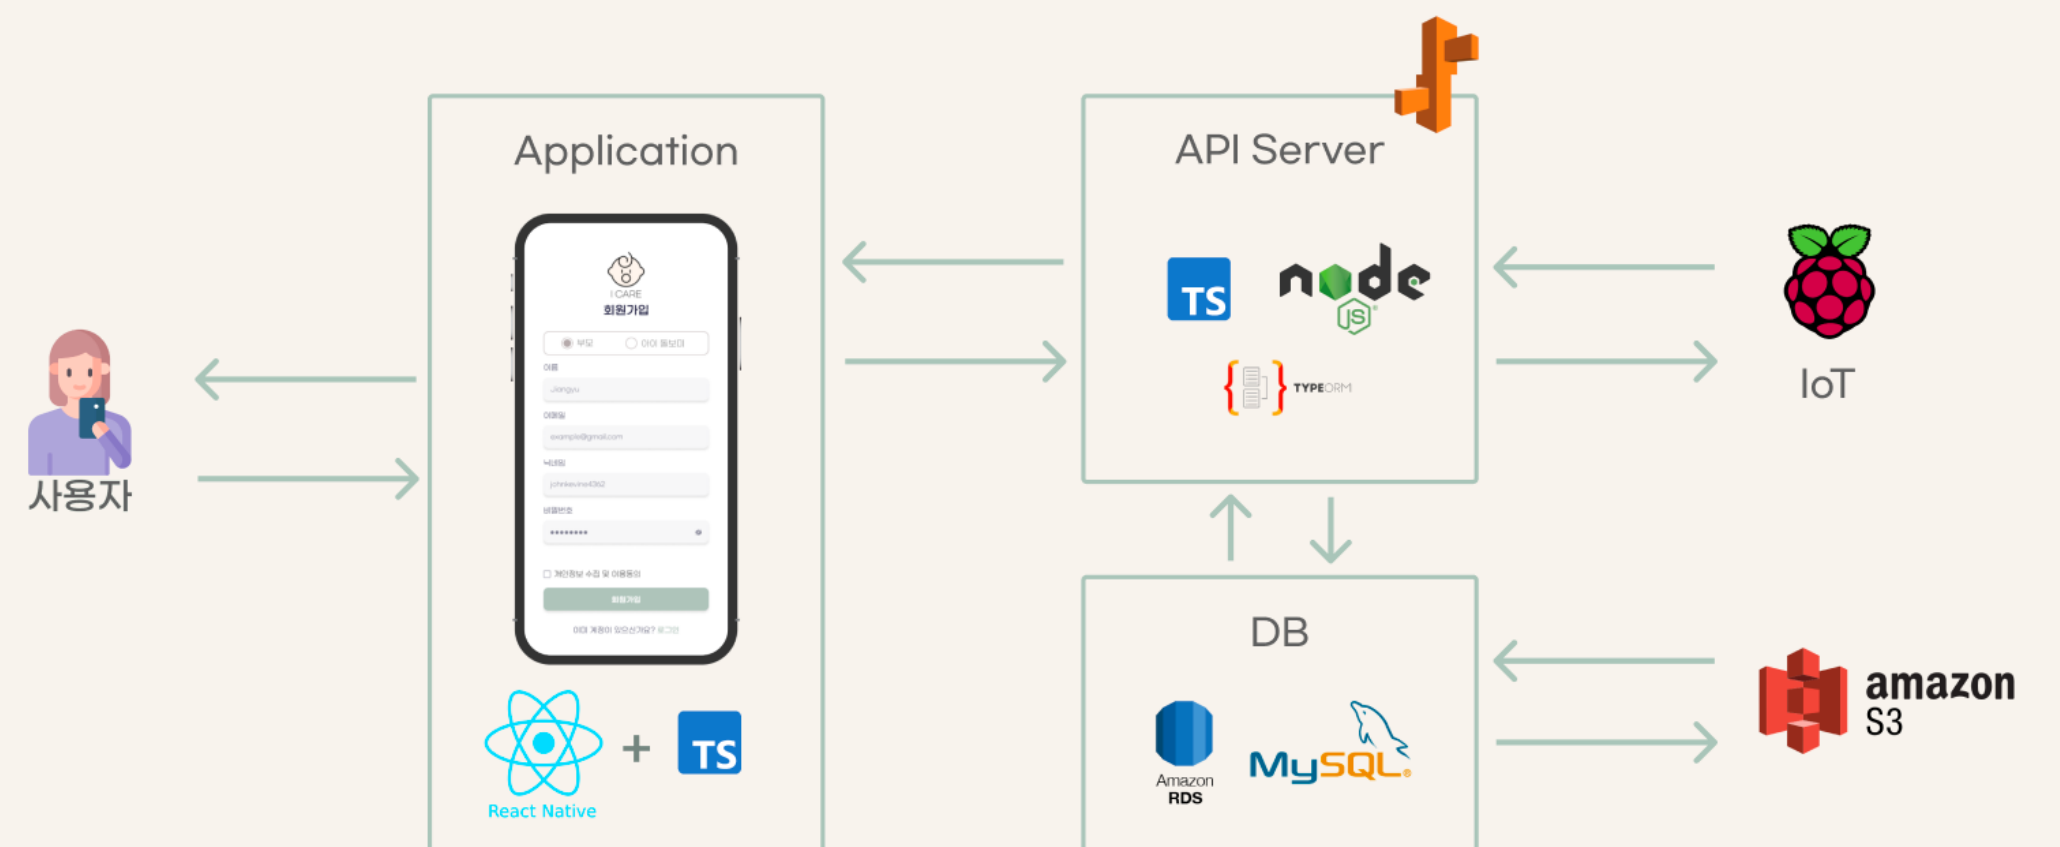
Application

I CARE
회원가입

부모 아이 돌보미

이름
Jiangyu

이메일
example@gmail.com

닉네임
johnkevine4362

비밀번호
••••••••

개인정보 수집 및 이용동의

회원가입

이미 계정이 있으신가요? 로그인

React Native

+

TS

사용자

API Server

TS

node JS

TYPEORM

IoT

DB

Amazon RDS

MySQL

amazon S3